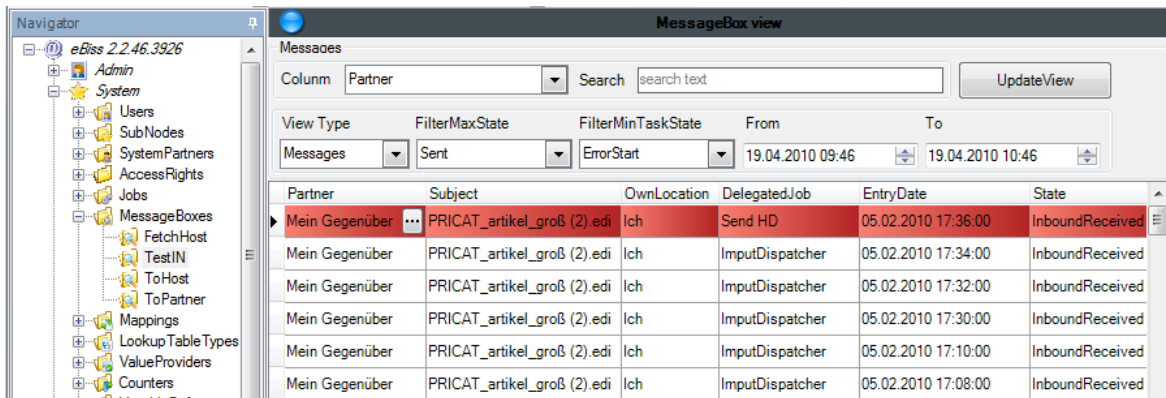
Navigator

eBiss 2.2.46.3926
Admin
System
Users
SubNodes
SystemPartners
AccessRights
Jobs
MessageBoxes
FetchHost
TestIN
ToHost
ToPartner
Mappings
LookupTableTypes
ValueProviders
Counters

MessageBox view

Messages
Colunm Partner
Search search text
UpdateView

View Type Messages
FilterMaxState Sent
FilterMinTaskState ErrorStart
From 19.04.2010 09:46
To 19.04.2010 10:46

| Partner | Subject | OwnLocation | DelegatedJob | EntryDate | State |
|---|---|---|---|---|---|
| Mein Gegenüber | PRICAT_artikel_groß (2).edi | Ich | Send HD | 05.02.2010 17:36:00 | InboundReceived |
| Mein Gegenüber | PRICAT_artikel_groß (2).edi | Ich | ImputDispatcher | 05.02.2010 17:34:00 | InboundReceived |
| Mein Gegenüber | PRICAT_artikel_groß (2).edi | Ich | ImputDispatcher | 05.02.2010 17:32:00 | InboundReceived |
| Mein Gegenüber | PRICAT_artikel_groß (2).edi | Ich | ImputDispatcher | 05.02.2010 17:30:00 | InboundReceived |
| Mein Gegenüber | PRICAT_artikel_groß (2).edi | Ich | ImputDispatcher | 05.02.2010 17:10:00 | InboundReceived |
| Mein Gegenüber | PRICAT_artikel_groß (2).edi | Ich | ImputDispatcher | 05.02.2010 17:08:00 | InboundReceived |